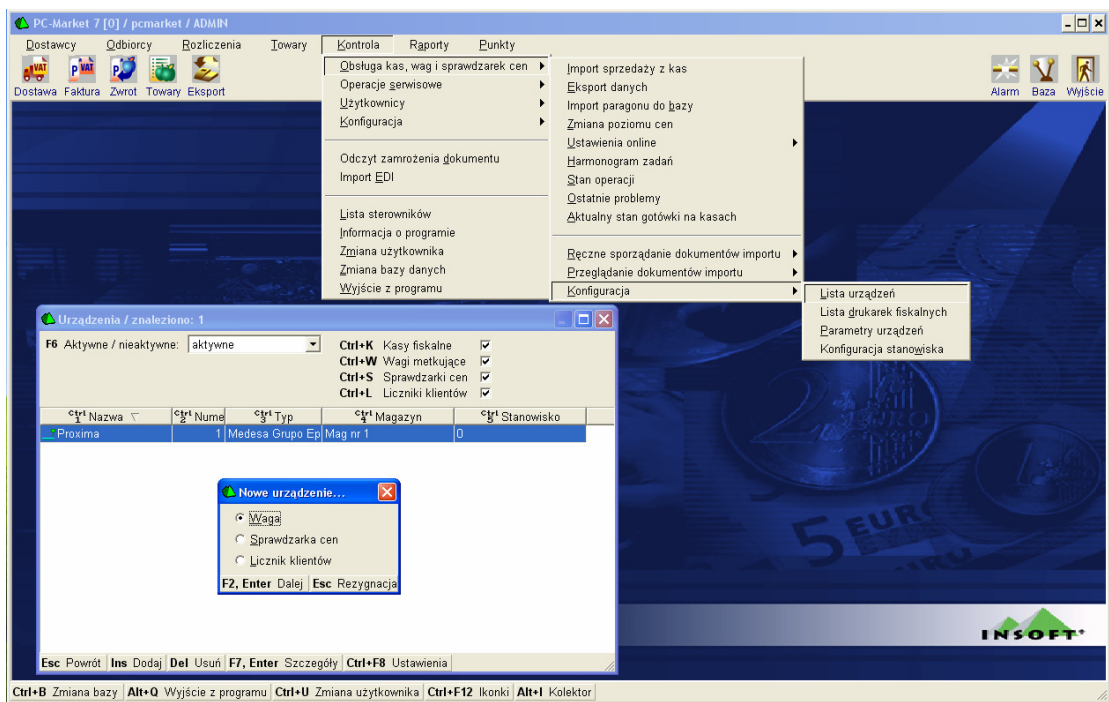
PC-Market 7 [0] / pcmarket / ADMIN

Dostawcy Odbiorcy Rozliczenia Towary Kontrola Raporty Punkty

Dostawa Faktura Zwrot Towary Eksport

Alarm Baza Wyjście

Obsługa kas, wag i sprawdzarek cen
Operacje serwisowe
Użytkownicy
Konfiguracja

Odczyt zamrożenia dokumentu
Import EDI

Lista sterowników
Informacja o programie
Zmiana użytkownika
Zmiana bazy danych
Wyjście z programu

Import sprzedaży z kas
Eksport danych
Import paragonu do bazy
Zmiana poziomu cen
Ustawienia online
Harmonogram zadań
Stan operacji
Ostatnie problemy
Aktualny stan gotówki na kasach

Ręczne sporządzanie dokumentów importu
Przeglądanie dokumentów importu
Konfiguracja

Lista urządzeń
Lista drukarek fiskalnych
Parametry urządzeń
Konfiguracja stanowiska

Urządzenia / znaleziono: 1

F6 Aktywne / nieaktywne: aktywne

Ctrl+K Kasy fiskalne
Ctrl+W Wagi metkujące
Ctrl+S Sprawdzarki cen
Ctrl+L Liczniki klientów

| Ctrl 1 Nazwa | Ctrl 2 Nume | Ctrl 3 Typ | Ctrl 4 Magazyn | Ctrl 5 Stanowisko |
|---|---|---|---|---|
| Proxima | 1 | Medesa Grupo Ep | Mag nr 1 | 0 |

Nowe urządzenie...
Waga
Sprawdzarka cen
Licznik klientów
F2, Enter Dalej Esc Rezygnacja

Esc Powrót Ins Dodaj Del Usuń F7, Enter Szczegóły Ctrl+F8 Ustawienia

INSOFT

Ctrl+B Zmiana bazy Alt+Q Wyjście z programu Ctrl+U Zmiana użytkownika Ctrl+F12 Ikonki Alt+I Kolektor